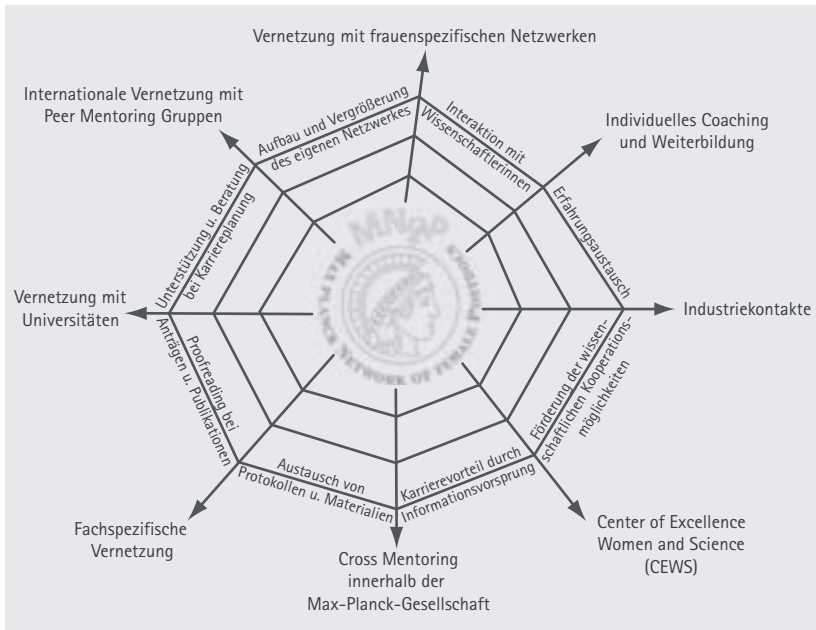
Vernetzung mit frauenspezifischen Netzwerken

Internationale Vernetzung mit Peer Mentoring Gruppen

Individuelles Coaching und Weiterbildung

Aufbau und Vergrößerung des eigenen Netzwerkes

Interaktion mit Wissenschaftlerinnen

Unterstützung u. Beratung bei Karriereplanung

Erfahrungsaustausch

Vernetzung mit Universitäten

Industriekontakte

Proofreading bei Anträgen u. Publikationen

Förderung der wissenschaftlichen Kooperationsmöglichkeiten

Austausch von Protokollen u. Materialien

Karrierevorteil durch Informationsvorsprung

MAX PLANCK NETWORK OF FEMALE SCIENTISTS

MNg

Fachspezifische Vernetzung

Cross Mentoring innerhalb der Max-Planck-Gesellschaft

Center of Excellence Women and Science (CEWS)